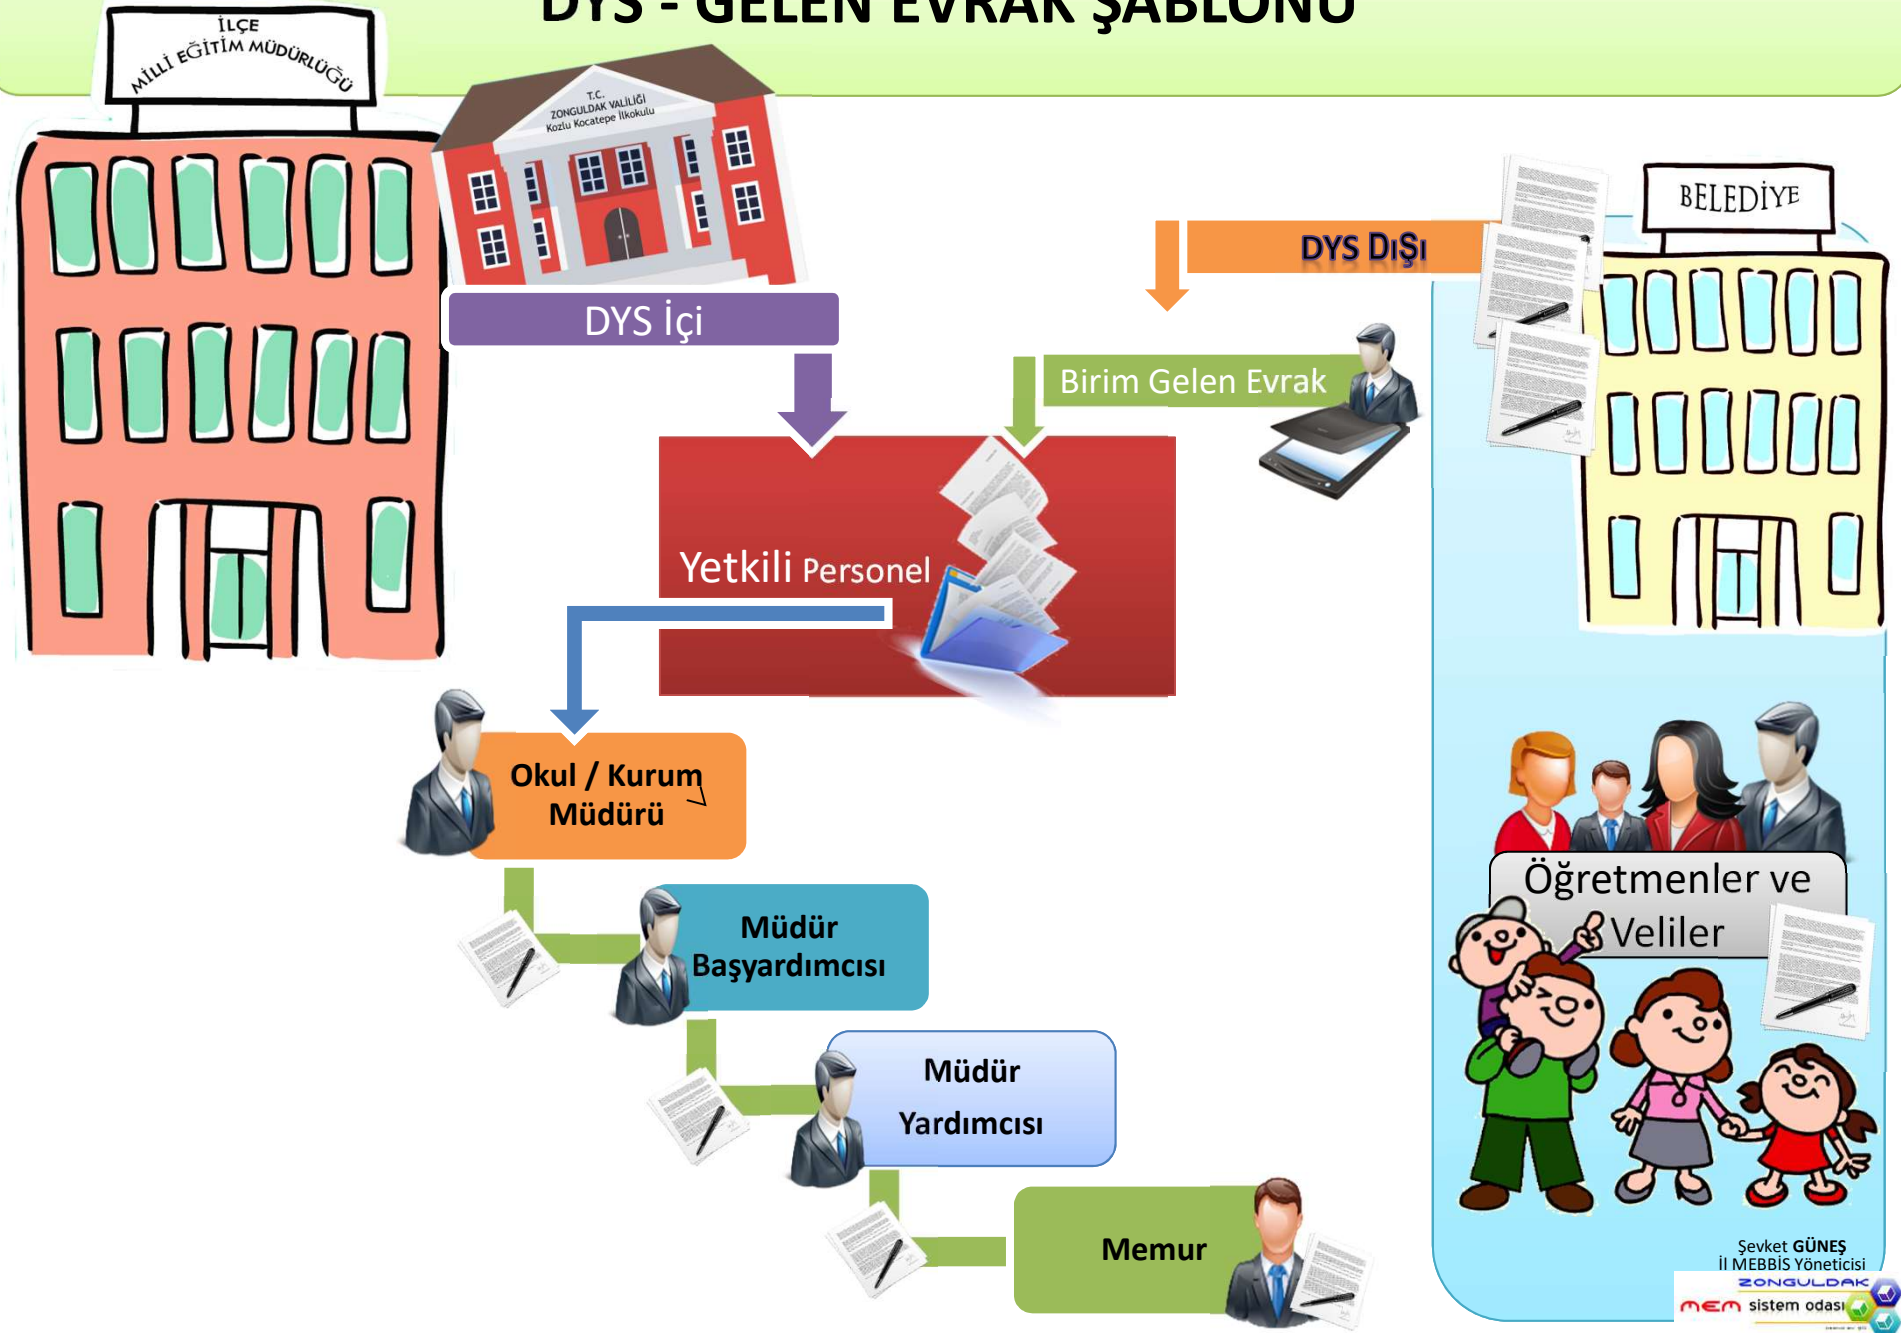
DYS - GELEN EVRAK ŞABLONU

İLÇE
MİLLİ EĞİTİM MÜDÜRLÜĞÜ

T.C.
ZONGULDAK VALİLİĞİ
Kozlu Kocatepe İlkokulu

DYS İçi

DYS DIŞI

BELEDİYE

Birim Gelen Evrak

Yetkili Personel

Okul / Kurum Müdürü

Müdür Başyardımcısı

Müdür Yardımcısı

Memur

Öğretmenler ve Veliler

Şevket GÜNEŞ
İl MEBBİS Yöneticisi
ZONGULDAK
mem sistem odası